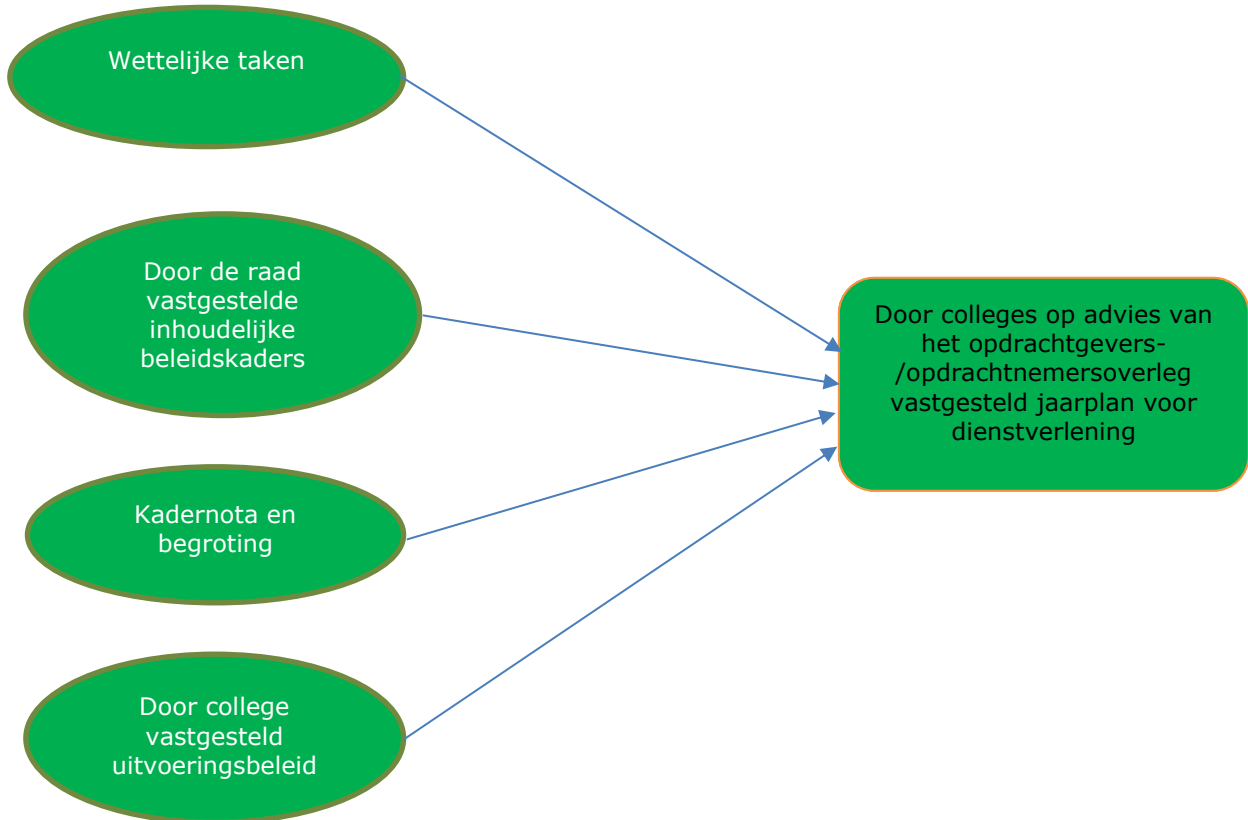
Wettelijke taken

Door de raad vastgestelde inhoudelijke beleidskaders

Kadernota en begroting

Door college vastgesteld uitvoeringsbeleid

Door colleges op advies van het opdrachtgevers-/opdrachtnemersoverleg vastgesteld jaarplan voor dienstverlening